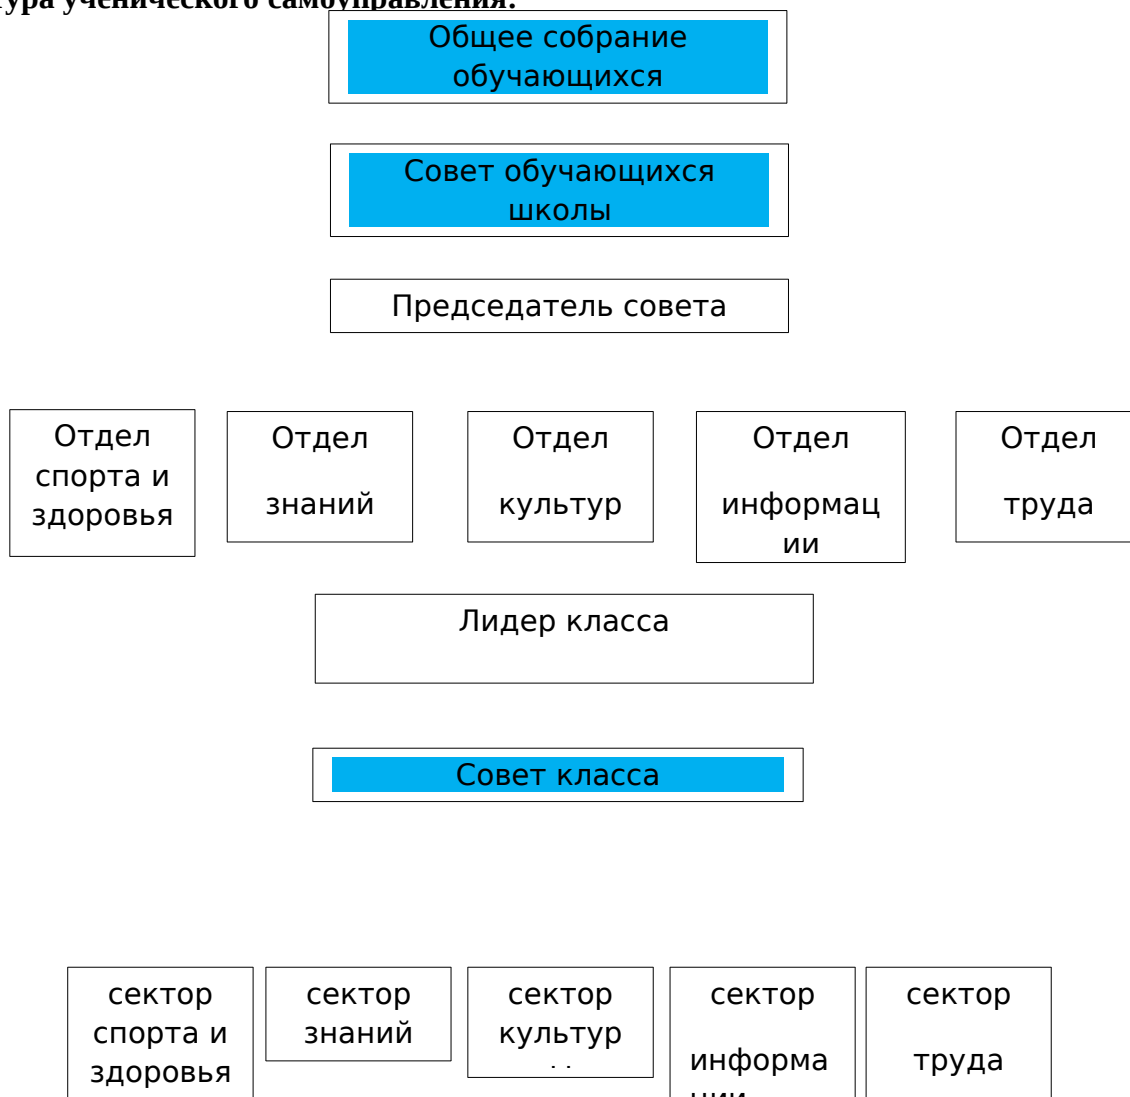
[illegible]ура ученического самоуправления:

Общее собрание обучающихся

Совет обучающихся школы

Председатель совета

Отдел спорта и здоровья

Отдел знаний

Отдел культур

Отдел информации

Отдел труда

Лидер класса

Совет класса

сектор спорта и здоровья

сектор знаний

сектор культур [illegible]

сектор информа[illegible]

сектор труда